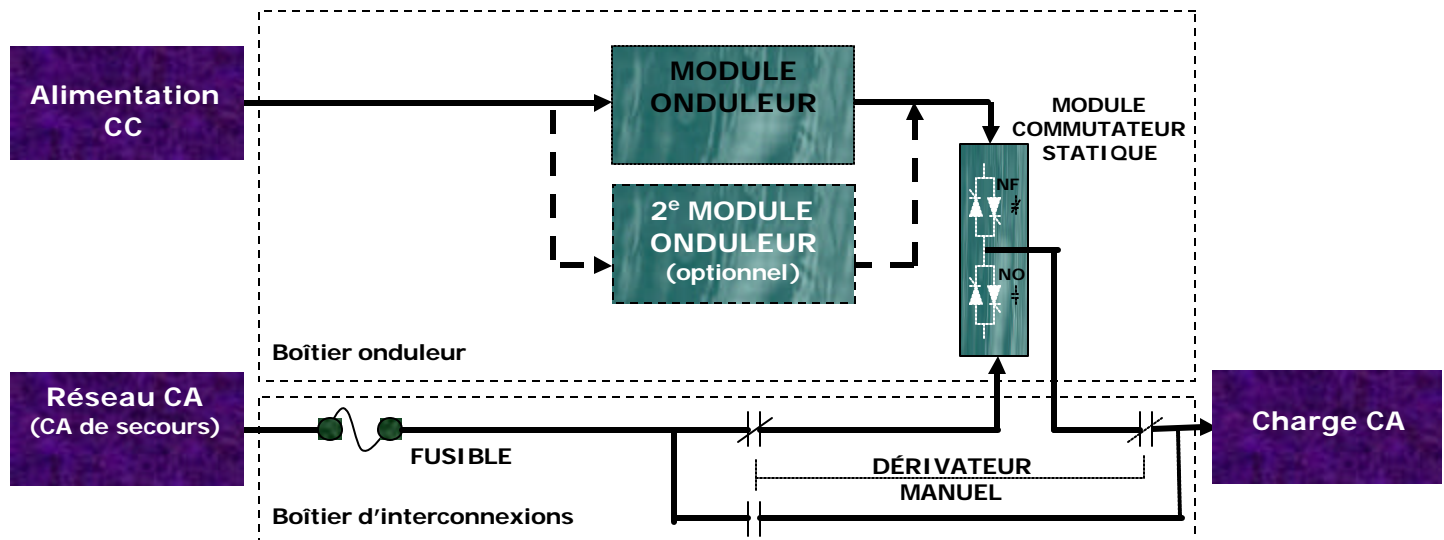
Alimentation CC

MODULE ONDULEUR

2$^{e}$ MODULE ONDULEUR (optionnel)

MODULE COMMUTATEUR STATIQUE

NF

NO

Boîtier onduleur

Réseau CA (CA de secours)

FUSIBLE

DÉRIVATEUR MANUEL

Charge CA

Boîtier d'interconnexions